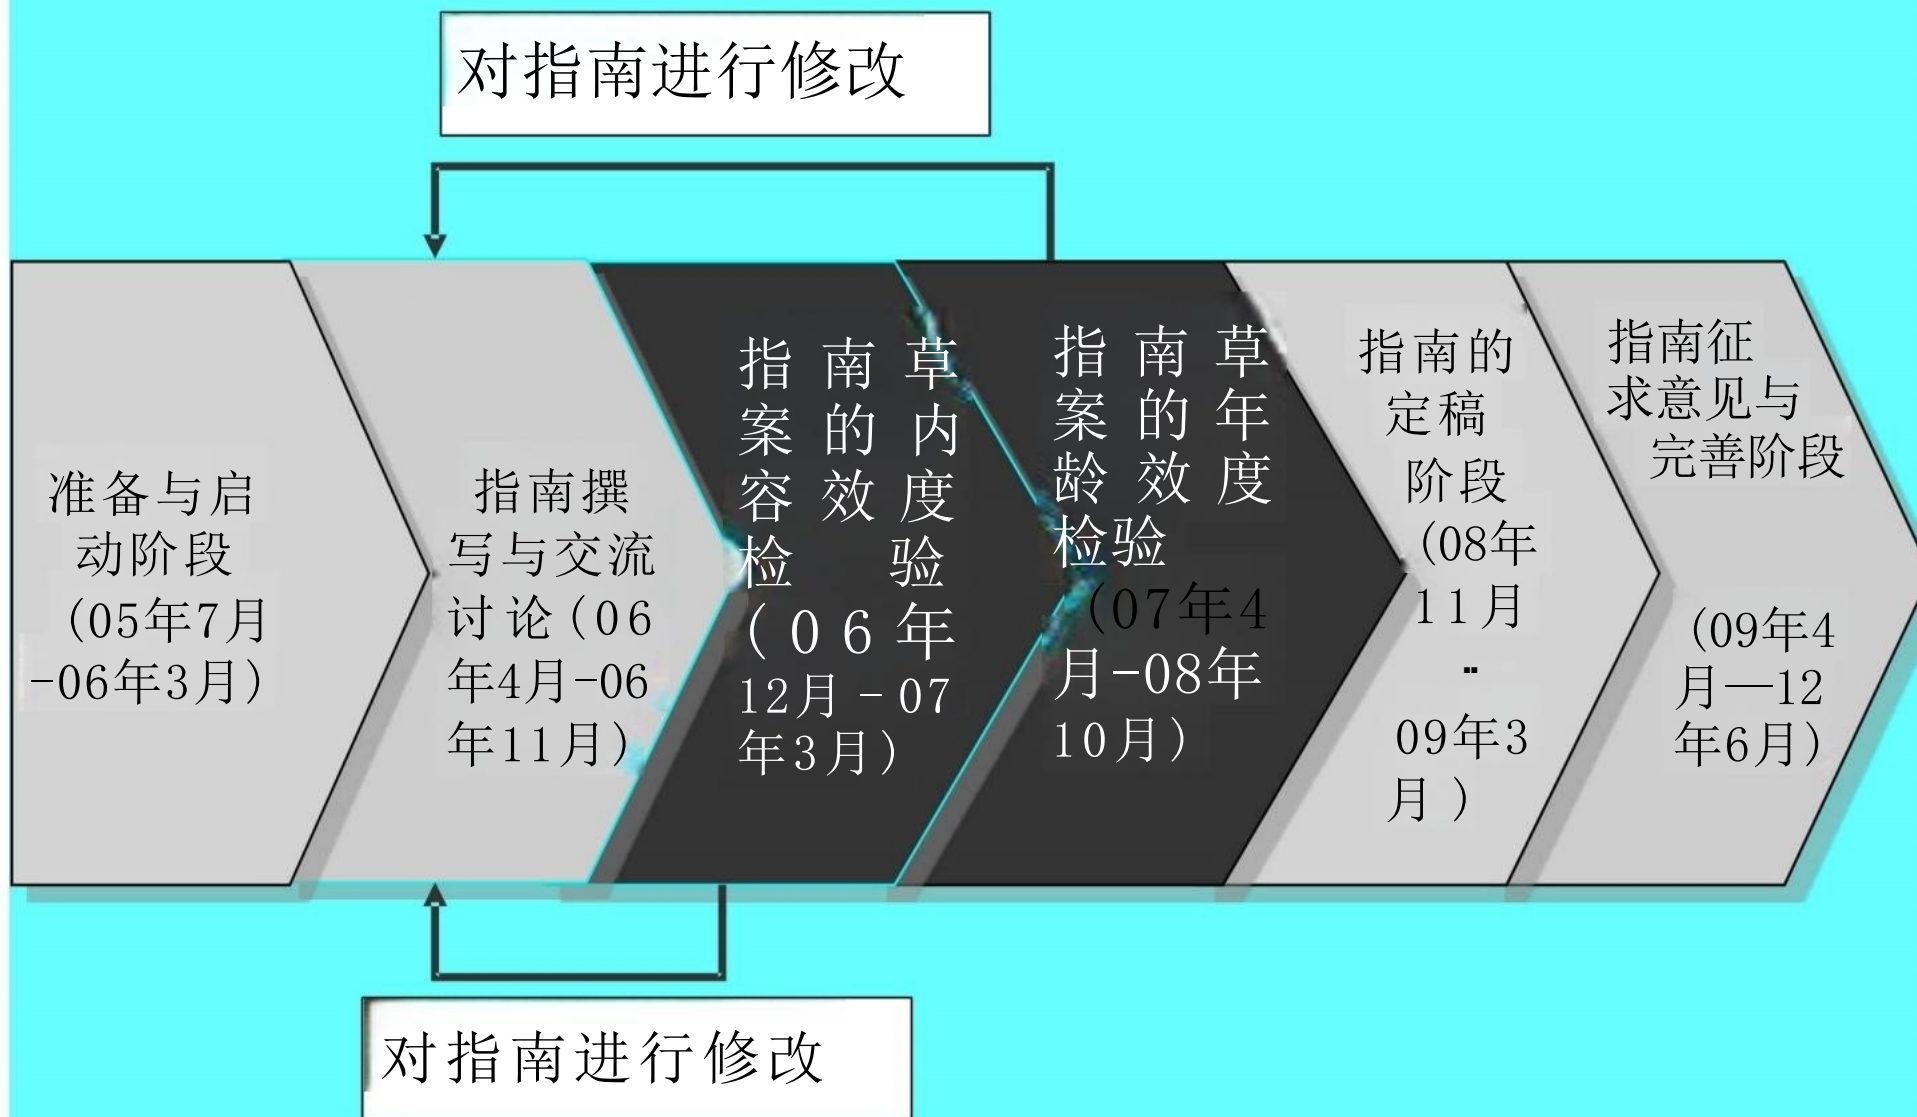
对指南进行修改

准备与启动阶段（05年7月-06年3月）

指南撰写与交流讨论（06年4月-06年11月）

指南草案的内容效度检验（06年12月－07年3月）

指南草案的年龄效度检验（07年4月-08年10月）

指南的定稿阶段（08年11月-09年3月）

指南征求意见与完善阶段（09年4月—12年6月）

对指南进行修改